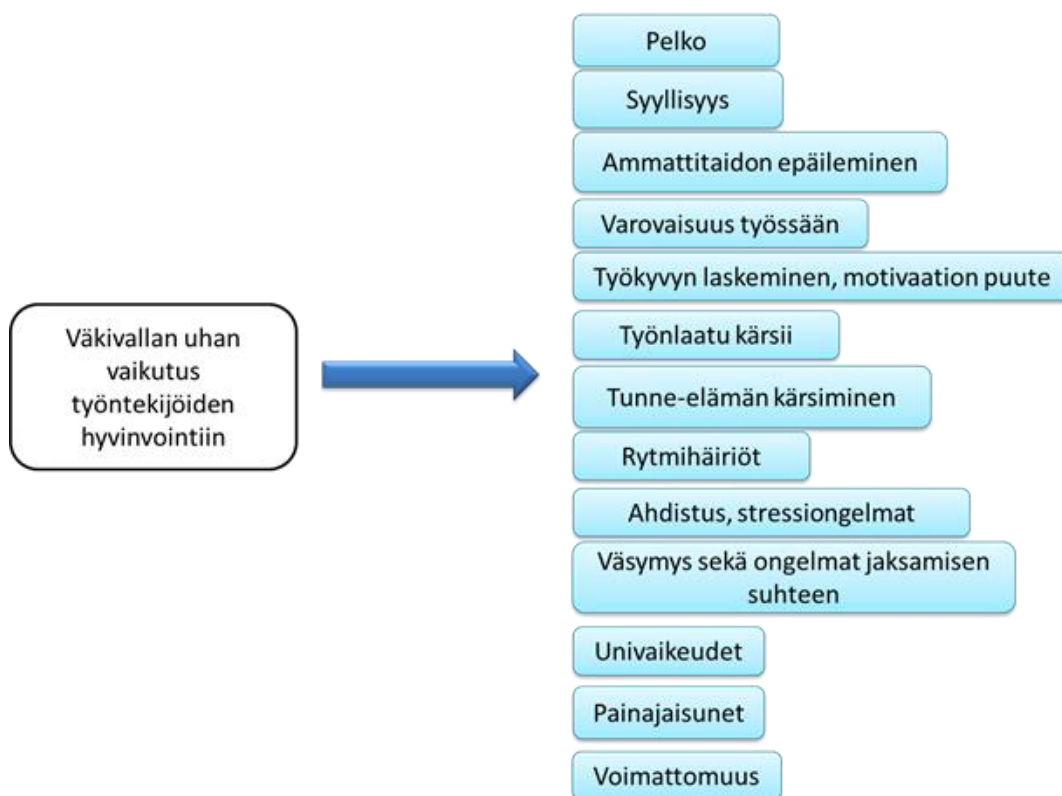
Väkivallan uhan vaikutus työntekijöiden hyvinvointiin

Pelko

Syyllisyys

Ammattitaidon epäileminen

Varovaisuus työssään

Työkyvyn laskeminen, motivaation puute

Työnlaatu kärsii

Tunne-elämän kärsiminen

Rytmihäiriöt

Ahdistus, stressiongelmat

Väsymys sekä ongelmat jaksamisen suhteen

Univaikeudet

Painajaisunet

Voimattomuus